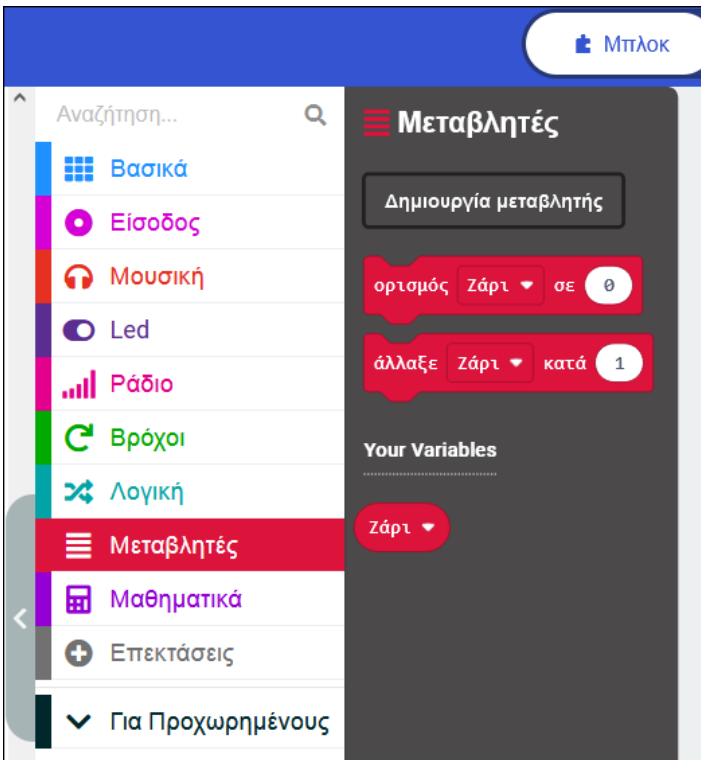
Μπλοκ

Αναζήτηση...

Βασικά

Είσοδος

Μουσική

Led

Ράδιο

Βρόχοι

Λογική

Μεταβλητές

Μαθηματικά

Επεκτάσεις

Για Προχωρημένους

Μεταβλητές

Δημιουργία μεταβλητής

ορισμός Ζάρι σε 0

άλλαξε Ζάρι κατά 1

Your Variables

Ζάρι